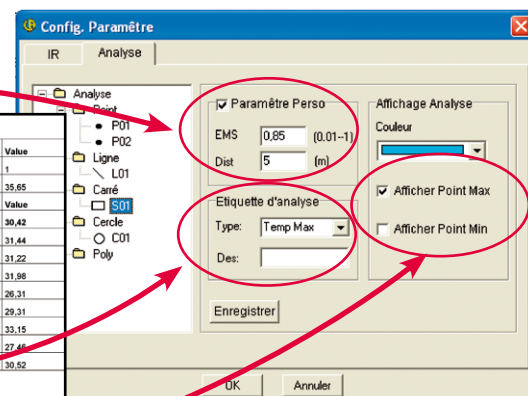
Config. Paramètre

IR
Analyse

Analyse
Point
P01
P02
Ligne
L01
Carré
S01
Cercle
C01
Poly

Paramètre Perso
EMS 0,85 (0.01--1)
Dist 5 (m)

Etiquette d'analyse
Type: Temp Max
Des:

Affichage Analyse
Couleur

Afficher Point Max
Afficher Point Min

Enregistrer

OK
Annuler

| Value |
|---|
| 1 |
| 35,65 |
| Value |
| 30,42 |
| 31,44 |
| 31,22 |
| 31,98 |
| 26,31 |
| 29,31 |
| 33,15 |
| 27,46 |
| 30,52 |